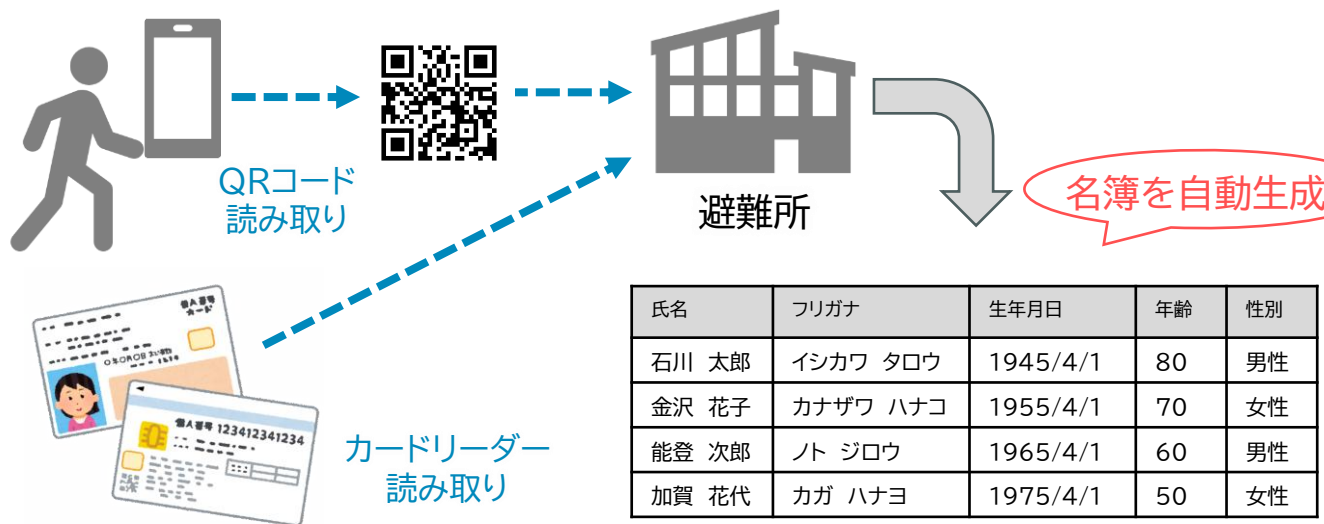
QRコード
読み取り

避難所

名簿を自動生成

個人番号
カード

個人番号 123412341234

カードリーダー
読み取り

| 氏名 | フリガナ | 生年月日 | 年齢 | 性別 |
|---|---|---|---|---|
| 石川 太郎 | イシカワ タロウ | 1945/4/1 | 80 | 男性 |
| 金沢 花子 | カナザワ ハナコ | 1955/4/1 | 70 | 女性 |
| 能登 次郎 | ノト ジロウ | 1965/4/1 | 60 | 男性 |
| 加賀 花代 | カガ ハナヨ | 1975/4/1 | 50 | 女性 |